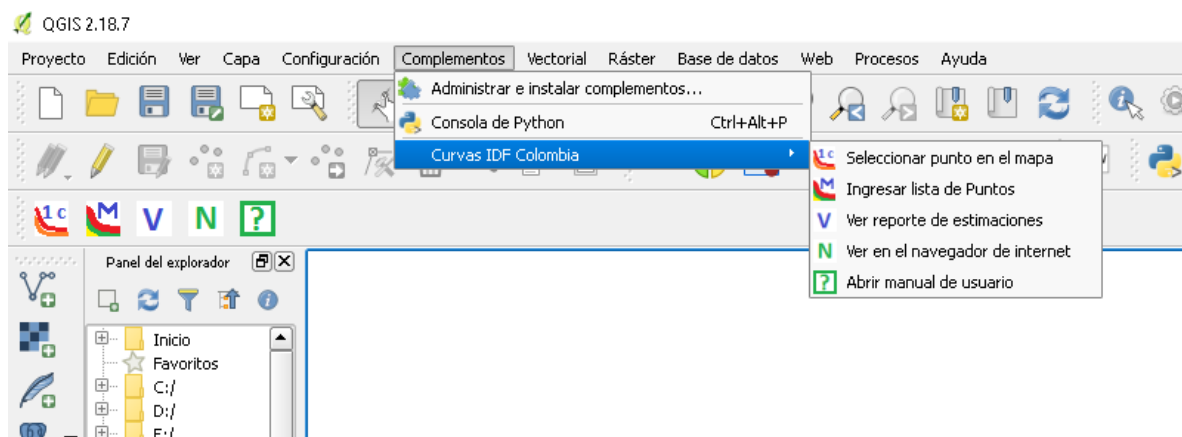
QGIS 2.18.7

Proyecto Edición Ver Capa Configuración Complementos Vectorial Ráster Base de datos Web Procesos Ayuda

Administrar e instalar complementos...
Consola de Python Ctrl+Alt+P
Curvas IDF Colombia

Seleccionar punto en el mapa
Ingresar lista de Puntos
Ver reporte de estimaciones
Ver en el navegador de internet
Abrir manual de usuario

1c M V N ?

Panel del explorador

Inicio
Favoritos
C:/
D:/
E:/